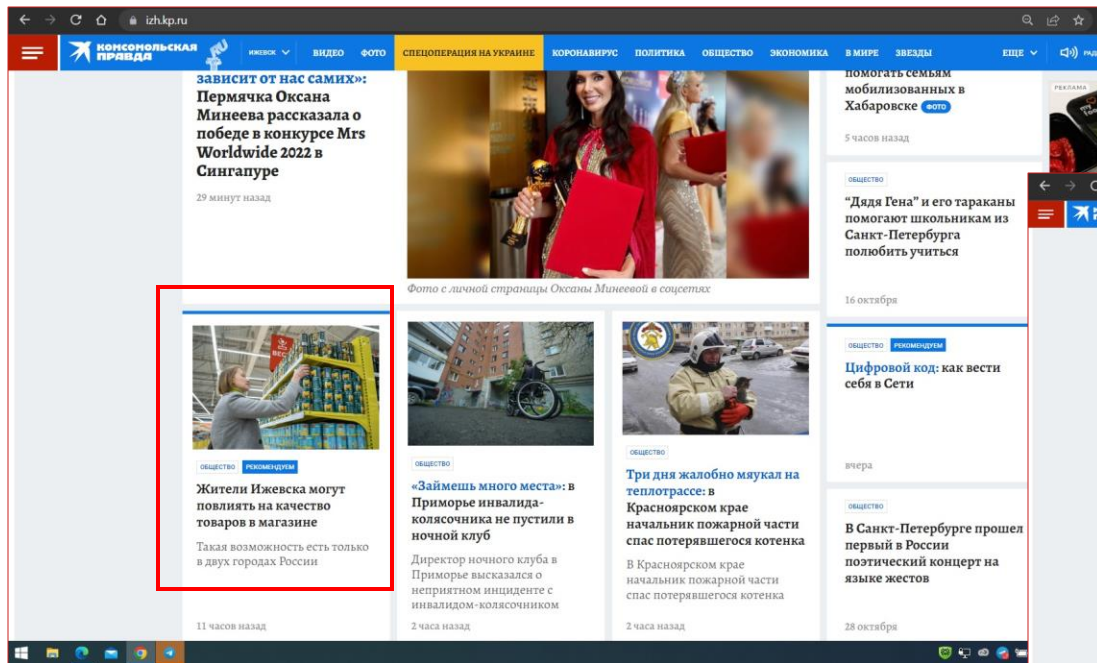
izh.kp.ru

КОМСОМОЛЬСКАЯ ПРАВДА ИЖЕВСК ВИДЕО ФОТО СПЕЦОПЕРАЦИЯ НА УКРАИНЕ КОРОНАВИРУС ПОЛИТИКА ОБЩЕСТВО ЭКОНОМИКА В МИРЕ ЗВЕЗДЫ ЕЩЕ

зависит от нас самих»: Пермячка Оксана Минеева рассказала о победе в конкурсе Mrs Worldwide 2022 в Сингапуре

29 минут назад

Фото с личной страницы Оксаны Минеевой в соцсетях

помогать семьям мобилизованных в Хабаровске ФОТО

5 часов назад

ОБЩЕСТВО

"Дядя Гена" и его тараканы помогают школьникам из Санкт-Петербурга полюбить учиться

16 октября

ОБЩЕСТВО РЕКОМЕНДУЕМ

Жители Ижевска могут повлиять на качество товаров в магазине

Такая возможность есть только в двух городах России

11 часов назад

ОБЩЕСТВО

«Займешь много места»: в Приморье инвалида-колясочника не пустили в ночной клуб

Директор ночного клуба в Приморье высказался о неприятном инциденте с инвалидом-колясочником

2 часа назад

ОБЩЕСТВО

Три дня жалобно мяукал на теплотрассе: в Красноярском крае начальник пожарной части спас потерявшегося котенка

В Красноярском крае начальник пожарной части спас потерявшегося котенка

2 часа назад

ОБЩЕСТВО РЕКОМЕНДУЕМ

Цифровой код: как вести себя в Сети

вчера

ОБЩЕСТВО

В Санкт-Петербурге прошел первый в России поэтический концерт на языке жестов

28 октября

РЕКЛАМА